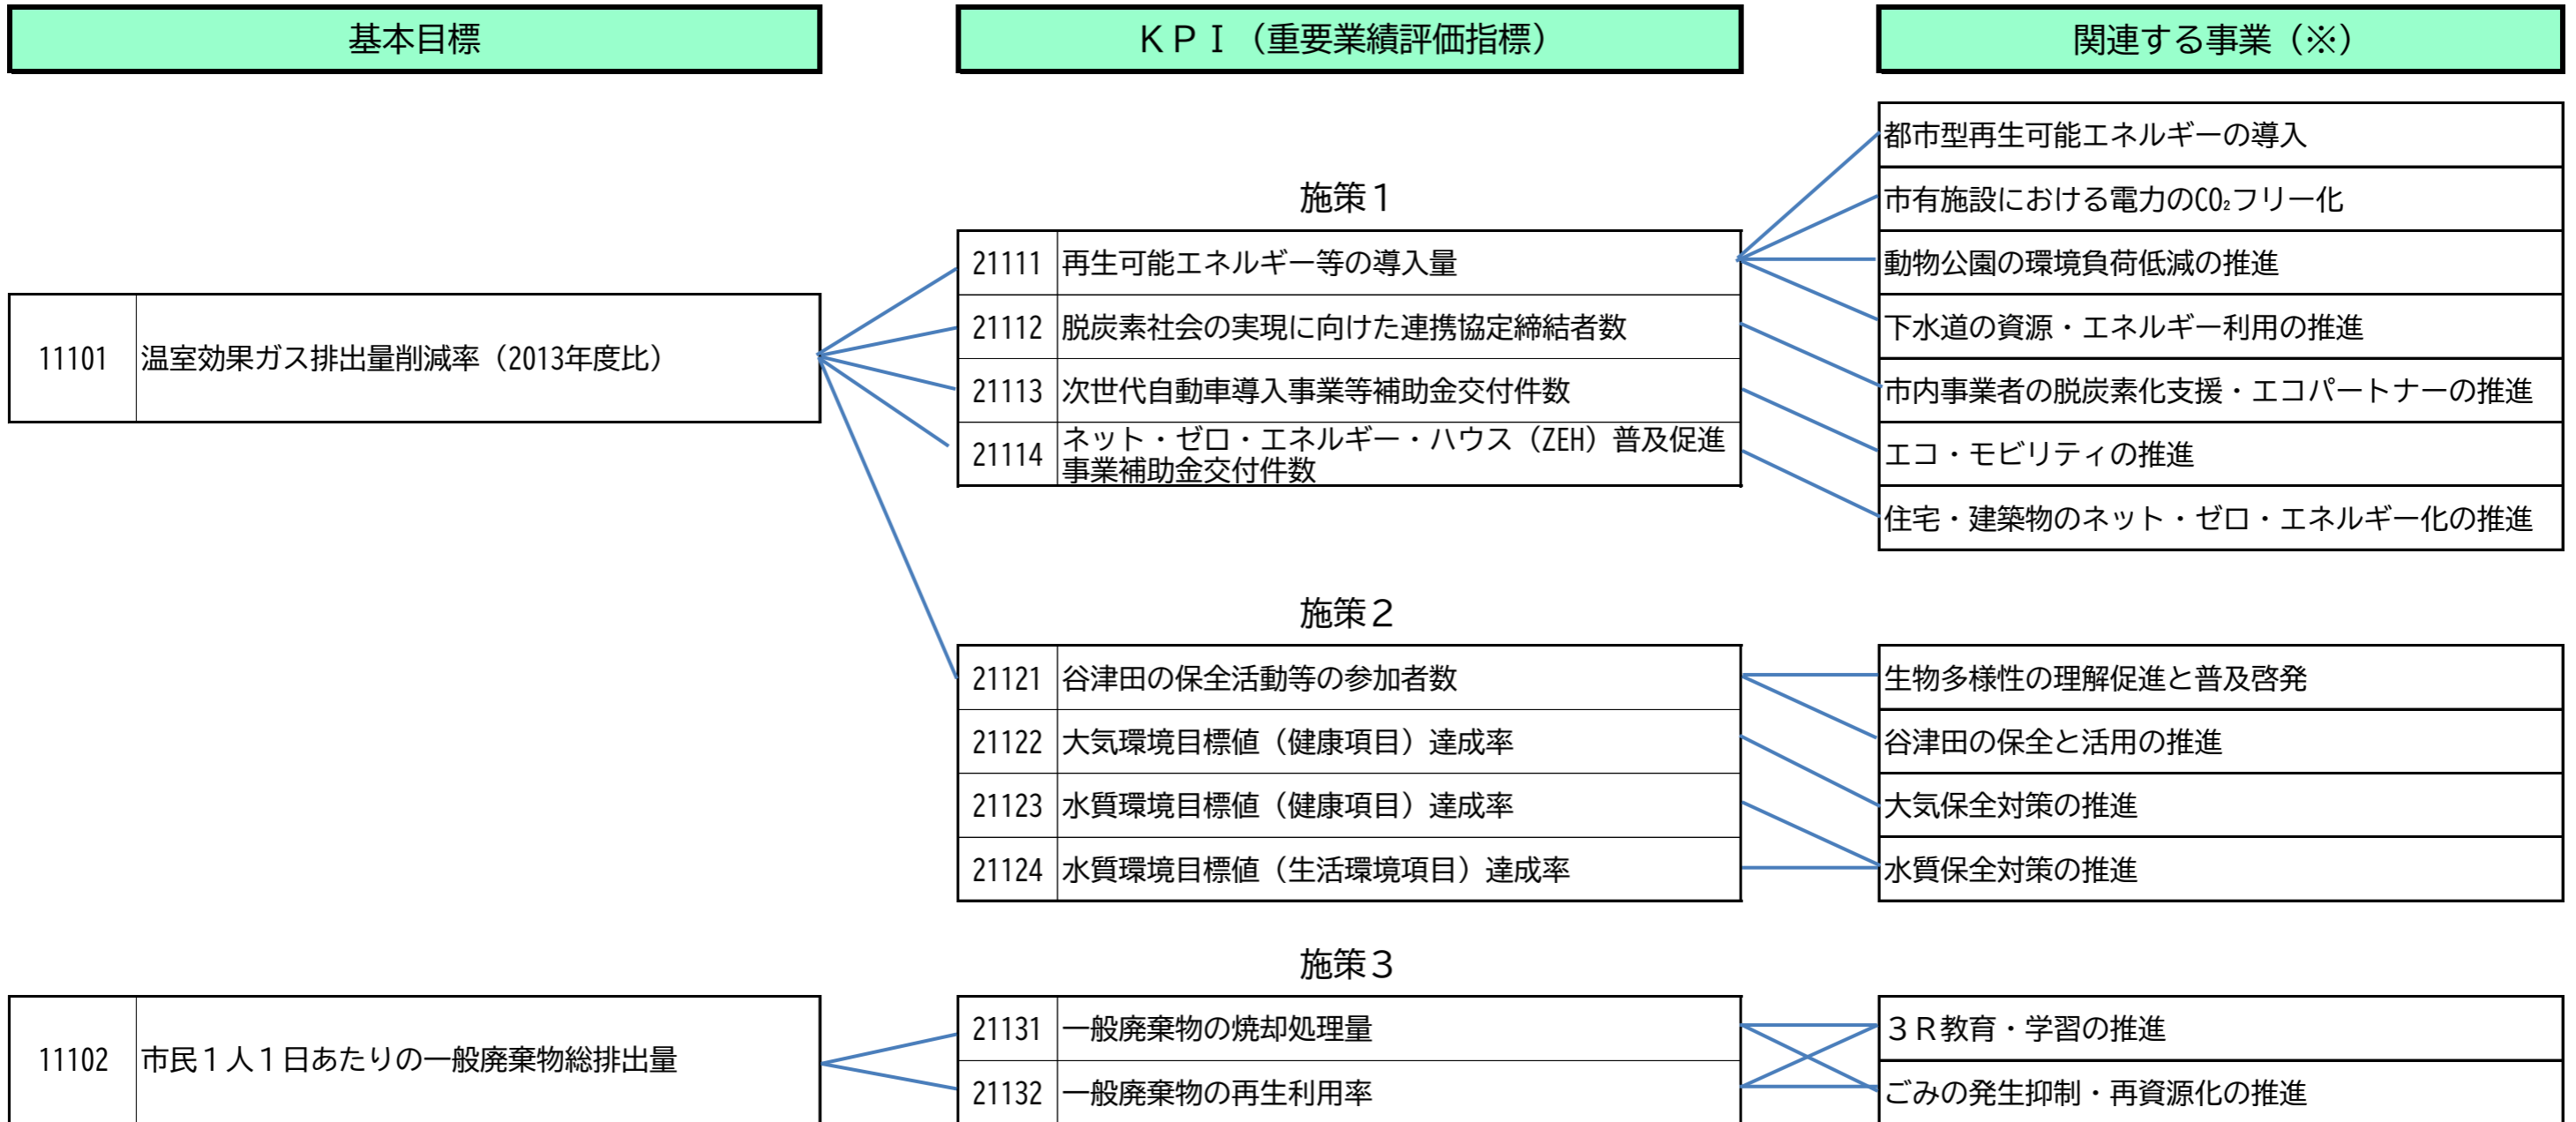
基本目標

ＫＰＩ（重要業績評価指標）

関連する事業（※）

| 11101 | 温室効果ガス排出量削減率（2013年度比） |
|---|---|

施策１

| 21111 | 再生可能エネルギー等の導入量 |
|---|---|
| 21112 | 脱炭素社会の実現に向けた連携協定締結者数 |
| 21113 | 次世代自動車導入事業等補助金交付件数 |
| 21114 | ネット・ゼロ・エネルギー・ハウス（ZEH）普及促進事業補助金交付件数 |

| 都市型再生可能エネルギーの導入 |
|---|
| 市有施設における電力の$CO_2$フリー化 |
| 動物公園の環境負荷低減の推進 |
| 下水道の資源・エネルギー利用の推進 |
| 市内事業者の脱炭素化支援・エコパートナーの推進 |
| エコ・モビリティの推進 |
| 住宅・建築物のネット・ゼロ・エネルギー化の推進 |

施策２

| 21121 | 谷津田の保全活動等の参加者数 |
|---|---|
| 21122 | 大気環境目標値（健康項目）達成率 |
| 21123 | 水質環境目標値（健康項目）達成率 |
| 21124 | 水質環境目標値（生活環境項目）達成率 |

| 生物多様性の理解促進と普及啓発 |
|---|
| 谷津田の保全と活用の推進 |
| 大気保全対策の推進 |
| 水質保全対策の推進 |

施策３

| 11102 | 市民１人１日あたりの一般廃棄物総排出量 |
|---|---|

| 21131 | 一般廃棄物の焼却処理量 |
|---|---|
| 21132 | 一般廃棄物の再生利用率 |

| ３Ｒ教育・学習の推進 |
|---|
| ごみの発生抑制・再資源化の推進 |